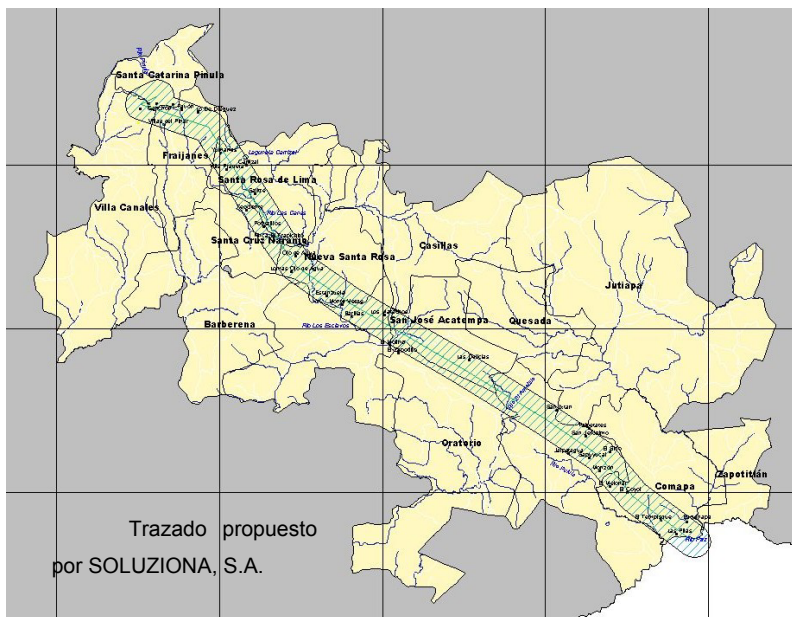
Santa Catarina Pinula

Fraijanes

Santa Rosa de Lima

Villa Canales

Santa Cruz Naranjo

Nueva Santa Rosa

Casillas

Jutiapa

Barberena

San José Acatempa

Quesada

Oratorio

Comapa

Zapotitlán

Laguneta Cambray

Río Los Esclavos

Río Paz

Trazado propuesto por SOLUZIONA, S.A.